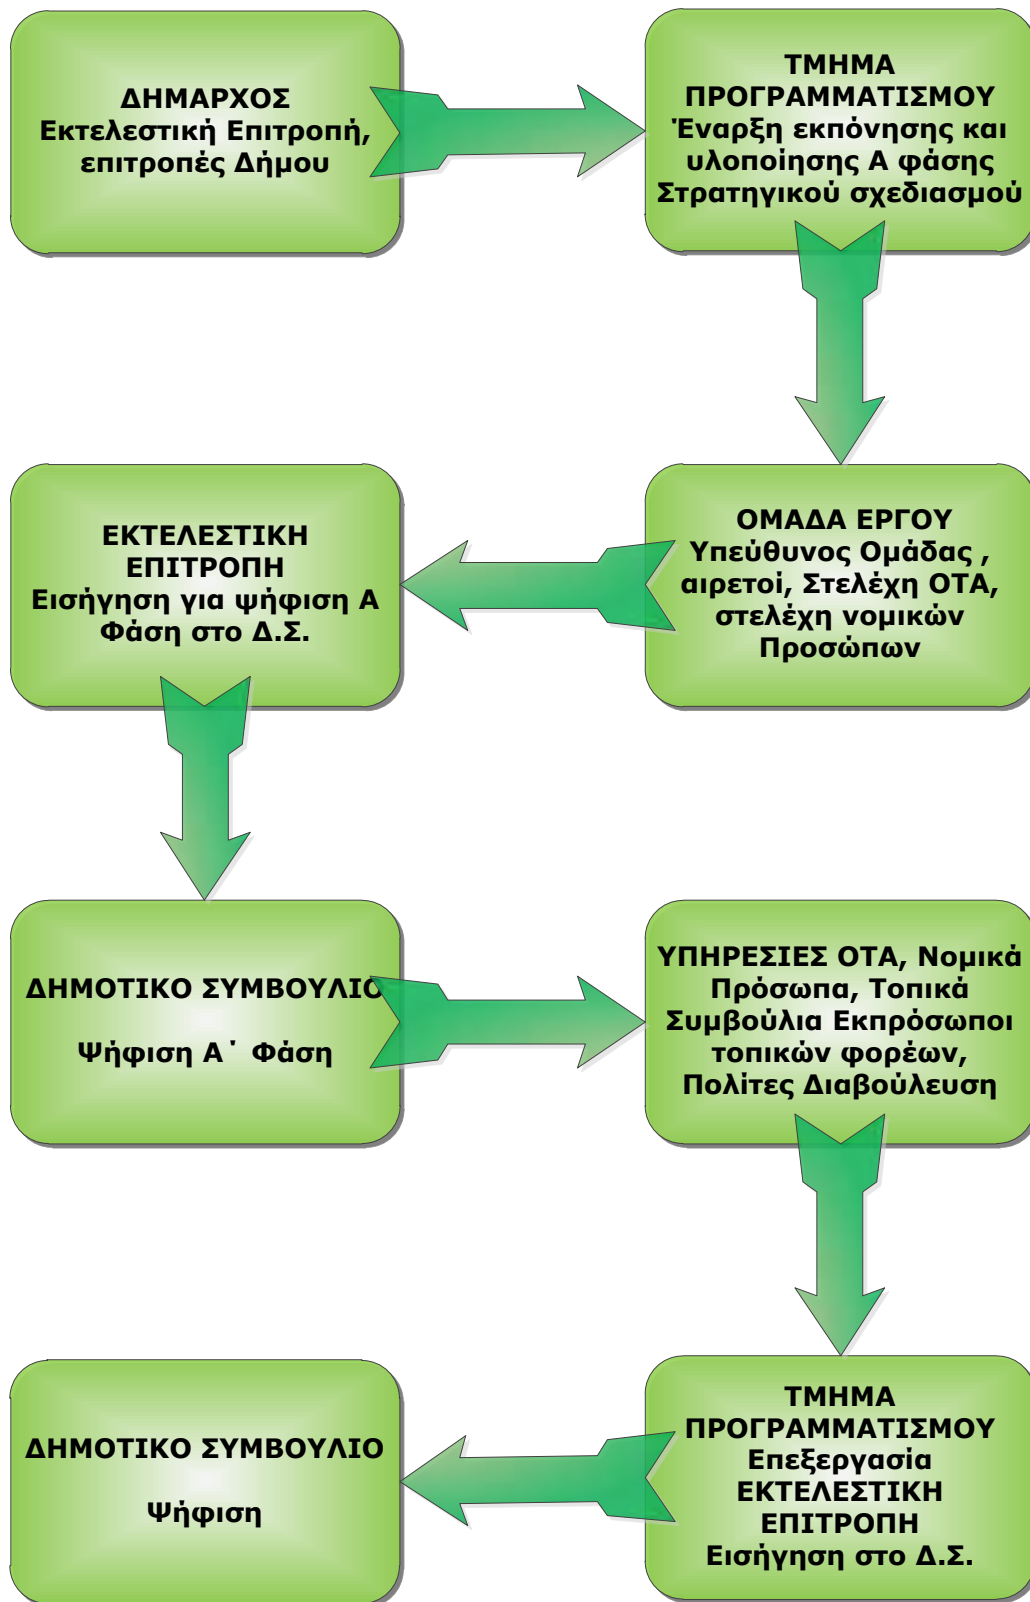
ΔΗΜΑΡΧΟΣ
Εκτελεστική Επιτροπή, επιτροπές Δήμου

ΤΜΗΜΑ ΠΡΟΓΡΑΜΜΑΤΙΣΜΟΥ
Έναρξη εκπόνησης και υλοποίησης Α φάσης Στρατηγικού σχεδιασμού

ΟΜΑΔΑ ΕΡΓΟΥ
Υπεύθυνος Ομάδας , αιρετοί, Στελέχη ΟΤΑ, στελέχη νομικών Προσώπων

ΕΚΤΕΛΕΣΤΙΚΗ ΕΠΙΤΡΟΠΗ
Εισήγηση για ψήφιση Α Φάση στο Δ.Σ.

ΔΗΜΟΤΙΚΟ ΣΥΜΒΟΥΛΙΟ

Ψήφιση Α΄ Φάση

ΥΠΗΡΕΣΙΕΣ ΟΤΑ, Νομικά Πρόσωπα, Τοπικά Συμβούλια Εκπρόσωποι τοπικών φορέων, Πολίτες Διαβούλευση

ΤΜΗΜΑ ΠΡΟΓΡΑΜΜΑΤΙΣΜΟΥ
Επεξεργασία
ΕΚΤΕΛΕΣΤΙΚΗ ΕΠΙΤΡΟΠΗ
Εισήγηση στο Δ.Σ.

ΔΗΜΟΤΙΚΟ ΣΥΜΒΟΥΛΙΟ

Ψήφιση